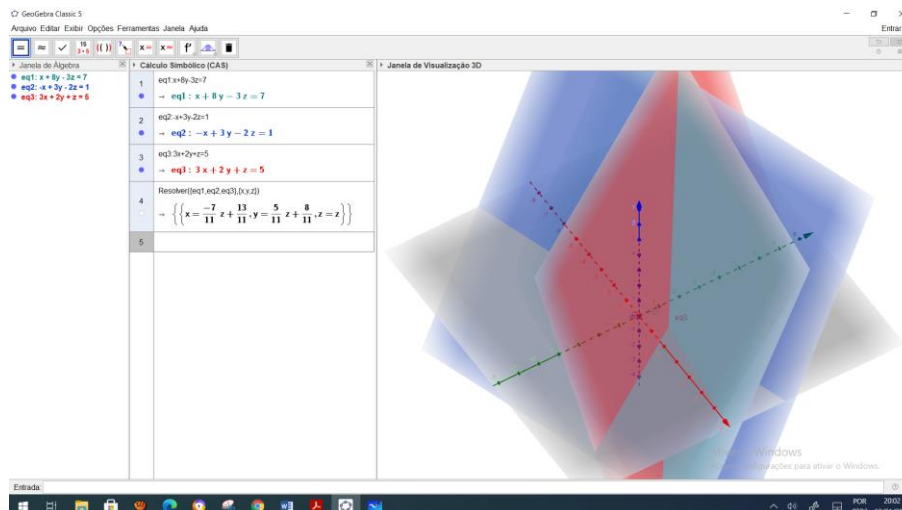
GeoGebra Classic 5

Arquivo Editar Exibir Opções Ferramentas Janela Ajuda

Entrar

Janela de Álgebra

eq1: x + 8y - 3z = 7
eq2: -x + 3y - 2z = 1
eq3: 3x + 2y + z = 6

Cálculo Simbólico (CAS)

1
eq1:x+8y-3z=7
→ eq1 : $x + 8y - 3z = 7$

2
eq2:-x+3y-2z=1
→ eq2 : $-x + 3y - 2z = 1$

3
eq3:3x+2y+z=5
→ eq3 : $3x + 2y + z = 5$

4
Resolver({eq1,eq2,eq3},{x,y,z})
→ $\left\{\left\{x = \frac{-7}{11} z + \frac{13}{11}, y = \frac{5}{11} z + \frac{8}{11}, z = z\right\}\right\}$

5

Janela de Visualização 3D

eq3

Ativar o Windows
Acesse Configurações para ativar o Windows.

Entrada:

POR
20:02